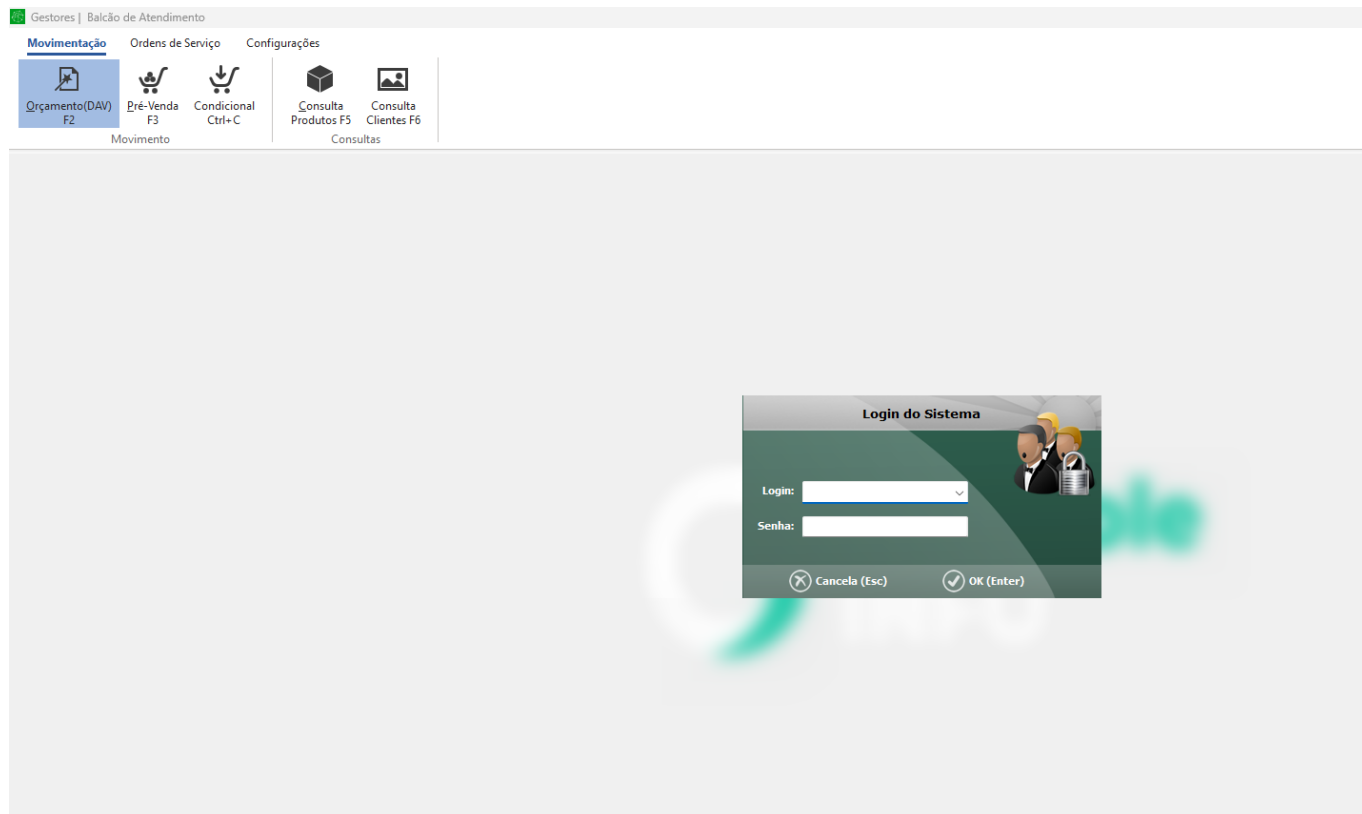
Gestores | Balcão de Atendimento

Movimentação Ordens de Serviço Configurações

Orçamento(DAV) F2
Pré-Venda F3
Condicional Ctrl+C
Movimento

Consulta Produtos F5
Consulta Clientes F6
Consultas

Login do Sistema

Login:
Senha:

Cancela (Esc)
OK (Enter)